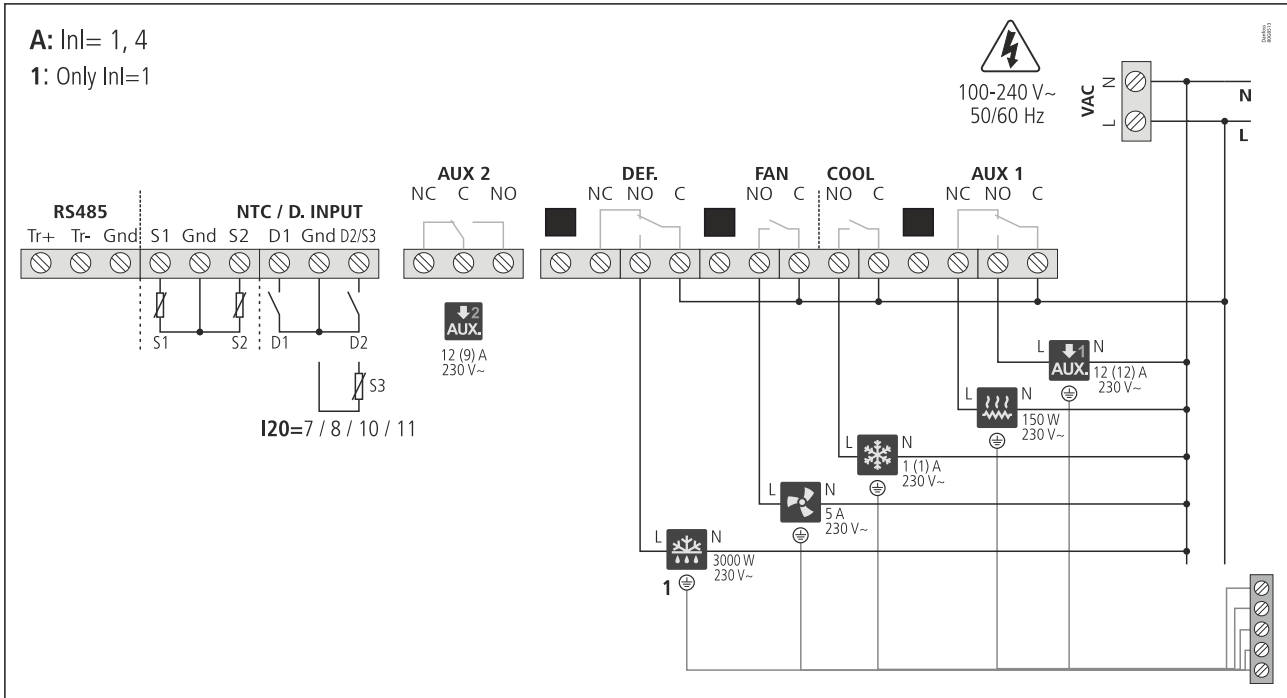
A: InI= 1, 4
1: Only InI=1

100-240 V~
50/60 Hz

VAC N L

N
L

RS485
Tr+ Tr- Gnd

NTC / D. INPUT
S1 Gnd S2 D1 Gnd D2/S3

S1 S2 D1 D2

S3

I20=7 / 8 / 10 / 11

AUX 2
NC C NO

AUX.
12 (9) A
230 V~

DEF.
NC NO C

FAN
NO C

COOL
NO C

AUX 1
NC NO C

L N
AUX.
12 (12) A
230 V~

L N
150 W
230 V~

L N
1 (1) A
230 V~

L N
5 A
230 V~

L N
3000 W
230 V~
1